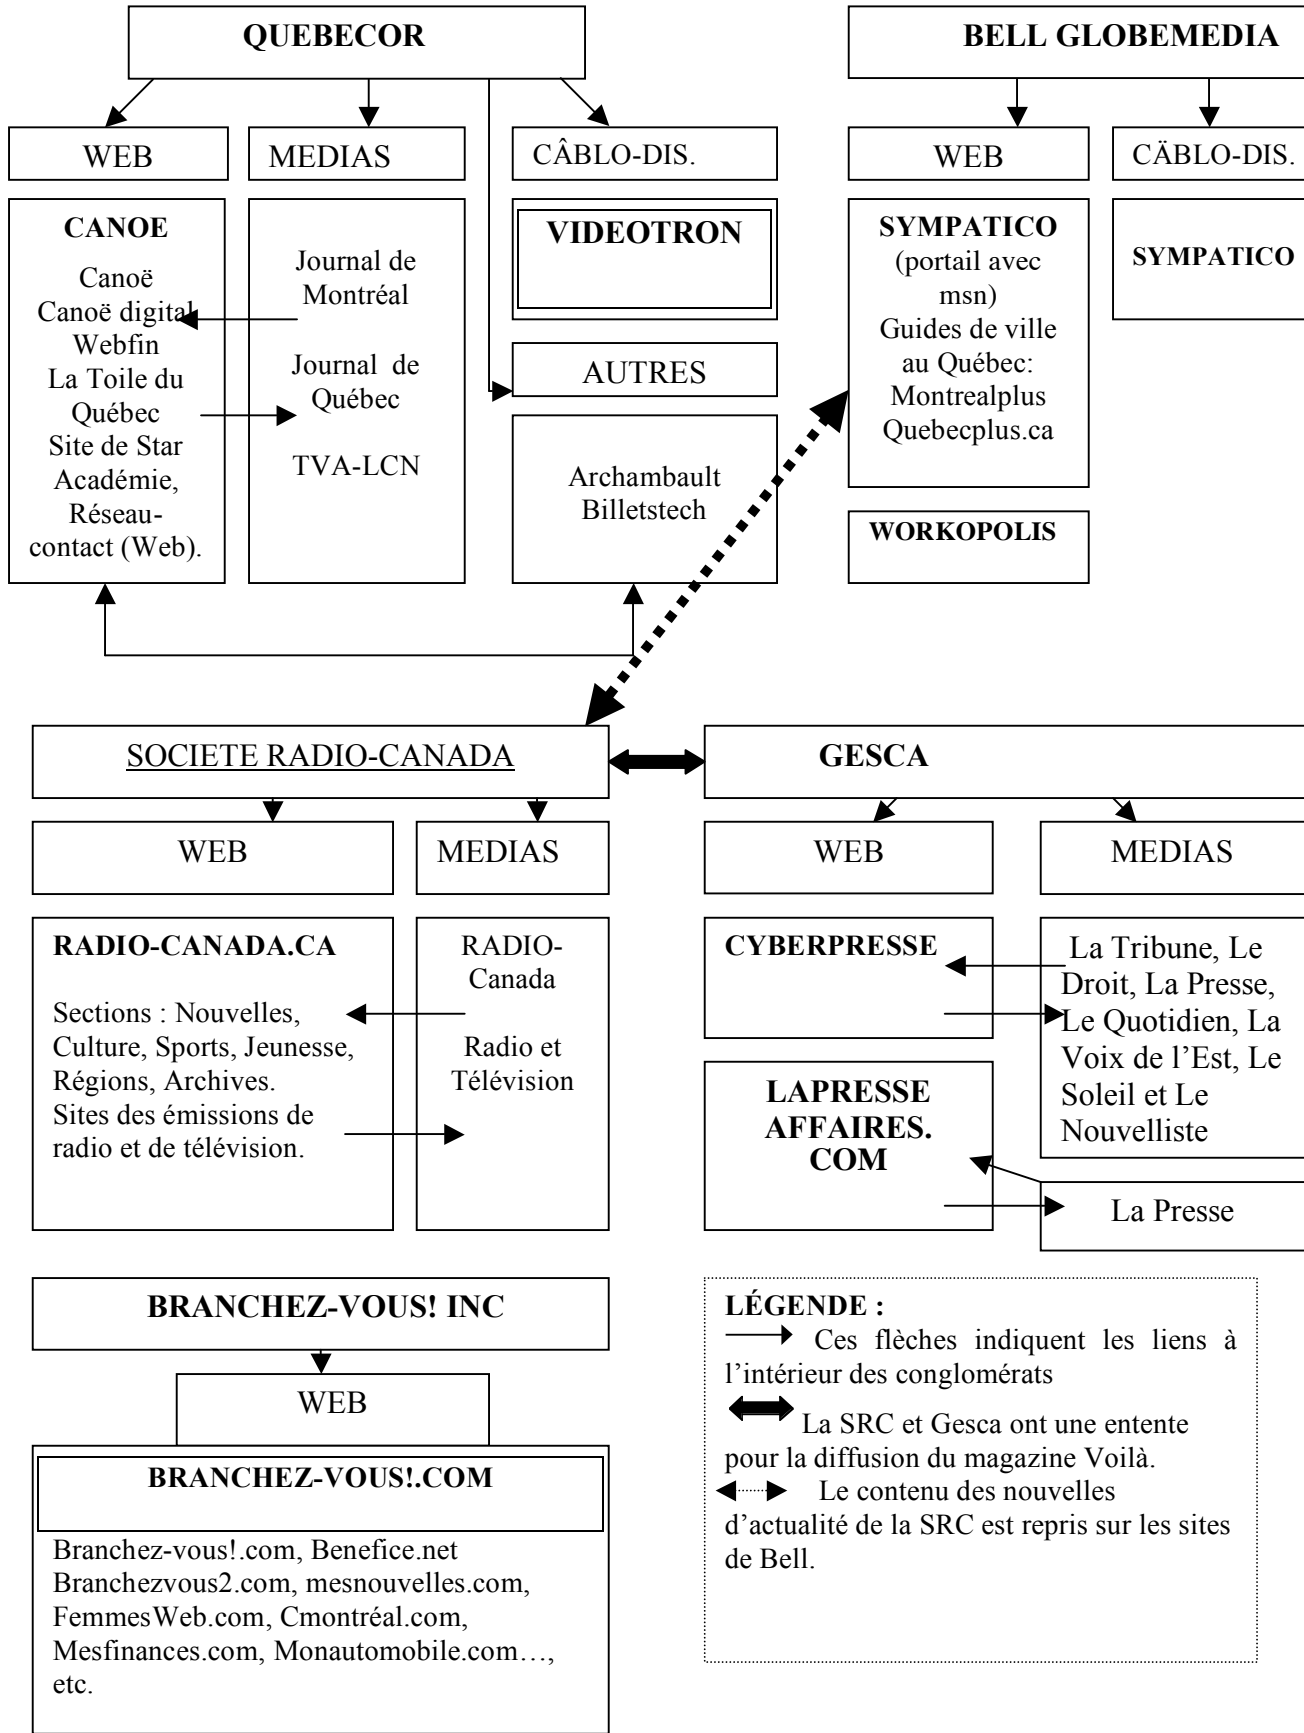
QUEBECOR

WEB

MEDIAS

CÂBLO-DIS.

CANOE

Canoë
Canoë digital
Webfin
La Toile du Québec
Site de Star Académie, Réseau-contact (Web).

Journal de Montréal

Journal de Québec

TVA-LCN

VIDEOTRON

AUTRES

Archambault
Billetstech

BELL GLOBEMEDIA

WEB

CÄBLO-DIS.

SYMPATICO
(portail avec msn)
Guides de ville au Québec:
Montrealplus
Quebecplus.ca

SYMPATICO

WORKOPOLIS

SOCIETE RADIO-CANADA

WEB

MEDIAS

RADIO-CANADA.CA

Sections : Nouvelles, Culture, Sports, Jeunesse, Régions, Archives.
Sites des émissions de radio et de télévision.

RADIO-Canada

Radio et Télévision

GESCA

WEB

MEDIAS

CYBERPRESSE

La Tribune, Le Droit, La Presse, Le Quotidien, La Voix de l'Est, Le Soleil et Le Nouvelliste

LAPRESSE AFFAIRES. COM

La Presse

BRANCHEZ-VOUS! INC

WEB

BRANCHEZ-VOUS!.COM

Branchez-vous!.com, Benefice.net
Branchezvous2.com, mesnouvelles.com, FemmesWeb.com, Cmontréal.com, Mesfinances.com, Monautomobile.com…, etc.

LÉGENDE :
Ces flèches indiquent les liens à l'intérieur des conglomérats

La SRC et Gesca ont une entente pour la diffusion du magazine Voilà.

Le contenu des nouvelles d'actualité de la SRC est repris sur les sites de Bell.